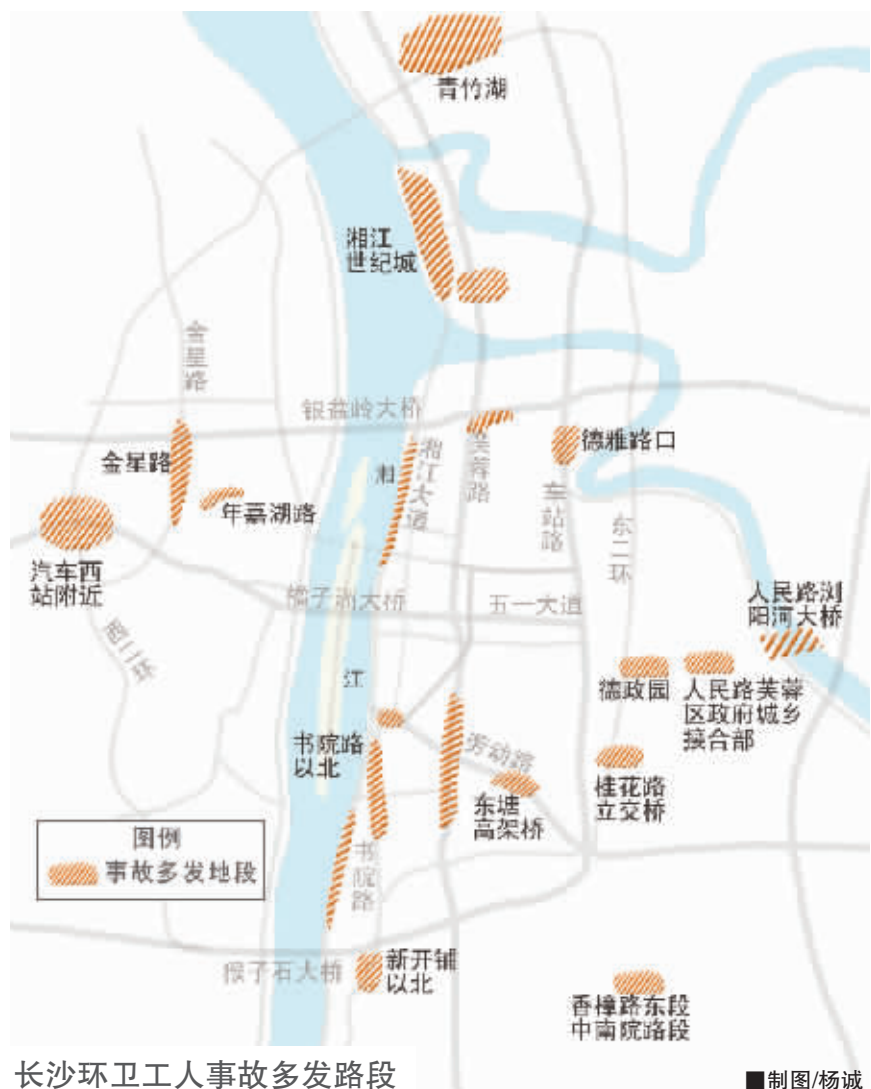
青竹湖

湘江世纪城

金星路

银盆岭大桥

湘江大道

芙蓉路

德雅路口

金星路

湘

车站路

年嘉湖路

东二环

汽车西站附近

橘子洲大桥

五一大道

人民路浏阳河大桥

西二环

江

德政园

人民路芙蓉区政府城乡接合部

书院路以北

劳动路

桂花路立交桥

东塘高架桥

图例

事故多发地段

书院路

猴子石大桥

新开铺以北

香樟路东段中南院路段

长沙环卫工人事故多发路段

■制图/杨诚